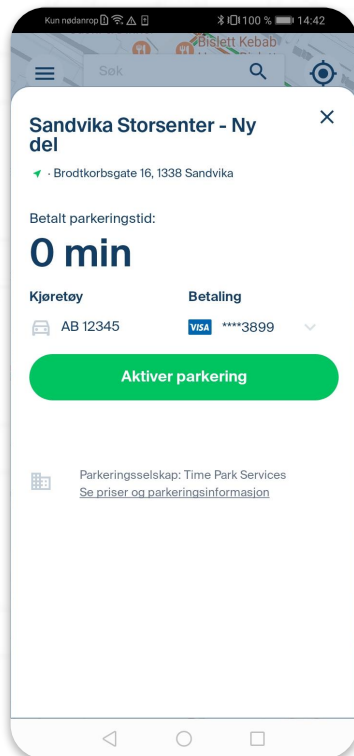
Kun nødanrop 100 % 14:42

Bislett Kebab

Søk

Sandvika Storsenter - Ny del

· Brodtkorbsgate 16, 1338 Sandvika

Betalt parkeringstid:

0 min

Kjøretøy

AB 12345

Betaling

VISA ****3899

Aktiver parkering

Parkeringsselskap: Time Park Services

Se priser og parkeringsinformasjon